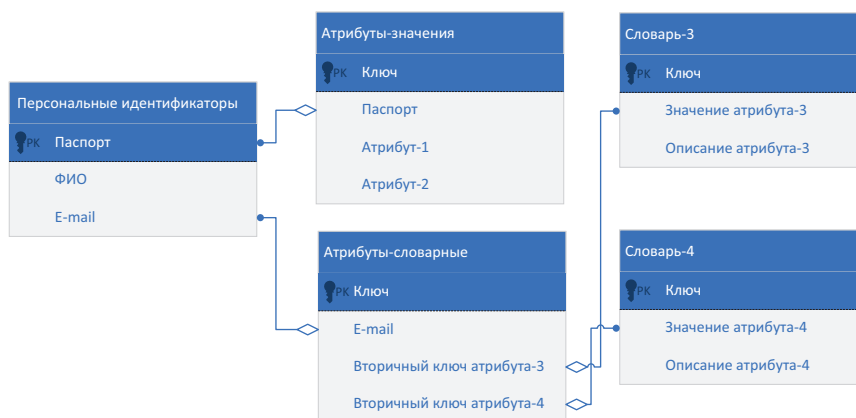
Персональные идентификаторы
PK Паспорт
ФИО
E-mail

Атрибуты-значения
PK Ключ
Паспорт
Атрибут-1
Атрибут-2

Атрибуты-словарные
PK Ключ
E-mail
Вторичный ключ атрибута-3
Вторичный ключ атрибута-4

Словарь-3
PK Ключ
Значение атрибута-3
Описание атрибута-3

Словарь-4
PK Ключ
Значение атрибута-4
Описание атрибута-4